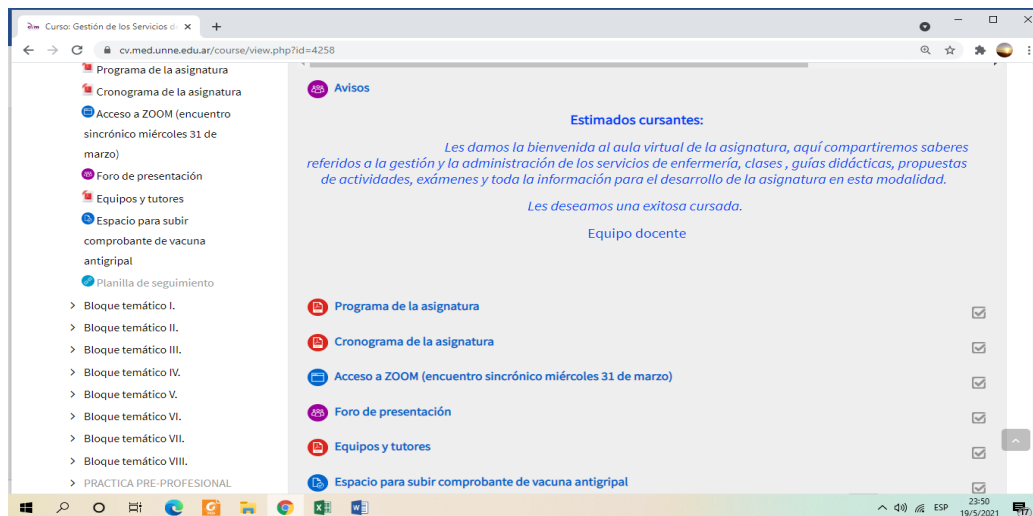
Curso: Gestión de los Servicios d ×
+
cv.med.unne.edu.ar/course/view.php?id=4258

Programa de la asignatura
Cronograma de la asignatura
Acceso a ZOOM (encuentro sincrónico miércoles 31 de marzo)
Foro de presentación
Equipos y tutores
Espacio para subir comprobante de vacuna antigripal
Planilla de seguimiento
Bloque temático I.
Bloque temático II.
Bloque temático III.
Bloque temático IV.
Bloque temático V.
Bloque temático VI.
Bloque temático VII.
Bloque temático VIII.
PRACTICA PRE-PROFESIONAL

Avisos

Estimados cursantes:

Les damos la bienvenida al aula virtual de la asignatura, aquí compartiremos saberes referidos a la gestión y la administración de los servicios de enfermería, clases , guías didácticas, propuestas de actividades, exámenes y toda la información para el desarrollo de la asignatura en esta modalidad.

Les deseamos una exitosa cursada.

Equipo docente

Programa de la asignatura
Cronograma de la asignatura
Acceso a ZOOM (encuentro sincrónico miércoles 31 de marzo)
Foro de presentación
Equipos y tutores
Espacio para subir comprobante de vacuna antigripal

ESP 23:50 19/5/2021 17